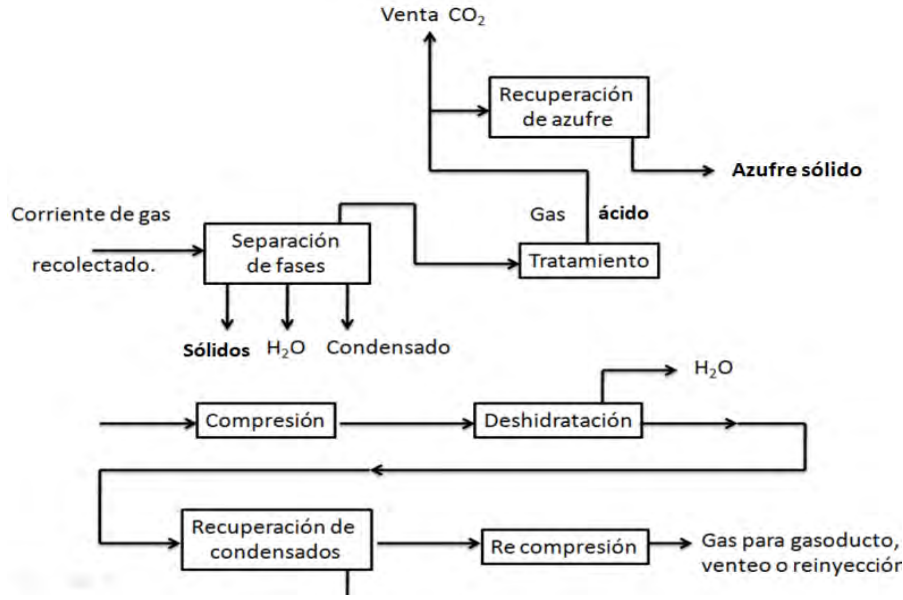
Venta $CO_2$

Recuperación de azufre

Azufre sólido

Corriente de gas recolectado.

Separación de fases

Gas ácido

Tratamiento

Sólidos $H_2O$ Condensado

$H_2O$

Compresión

Deshidratación

Recuperación de condensados

Re compresión

Gas para gasoducto, venteo o reinyecciór